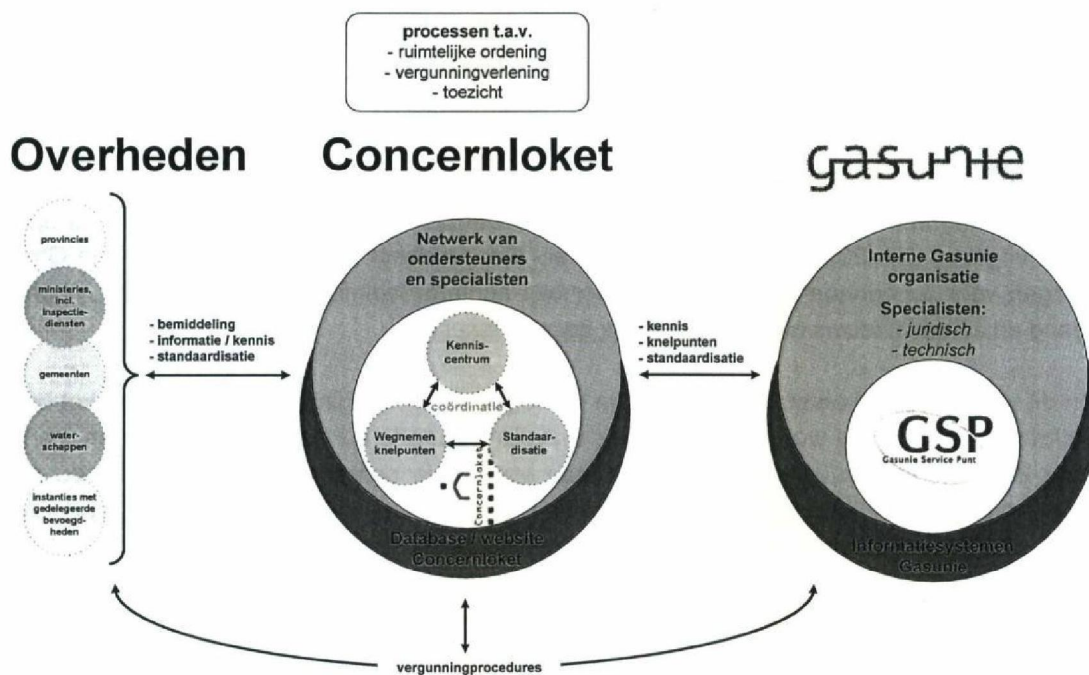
processen t.a.v.
- ruimtelijke ordening
- vergunningverlening
- toezicht

Overheden

Concernloket

gasunie

provincies

ministeries, incl. inspectiediensten

gemeenten

waterschappen

instanties met gedelegeerde bevoegdheden

- bemiddeling
- informatie / kennis
- standaardisatie

Netwerk van ondersteuners en specialisten

Kenniscentrum

coördinatie

Wegnemen knelpunten

Standaardisatie

Concernloket

Database / website Concernloket

- kennis
- knelpunten
- standaardisatie

Interne Gasunie organisatie

Specialisten:
- juridisch
- technisch

GSP
Gasunie Service Punt

Informatiesystemen Gasunie

vergunningprocedures